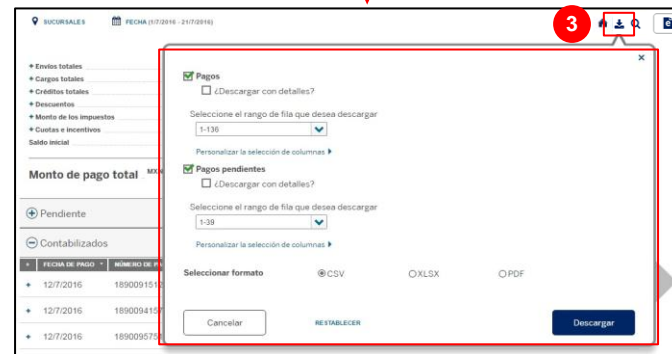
SUCURSALES FECHA (1/7/2016 - 21/7/2016)

3

+ Envíos totales
+ Cargos totales
+ Créditos totales
+ Descuentos
+ Monto de los impuestos
+ Cuotas e incentivos
Saldo inicial

Monto de pago total MX

+ Pendiente

− Contabilizados

| FECHA DE PAGO | NÚMERO DE P |
|---|---|
| 12/7/2016 | 189009151 |
| 12/7/2016 | 189009415 |
| 12/7/2016 | 189009575 |

×

Pagos
¿Descargar con detalles?

Seleccione el rango de fila que desea descargar
1-136

Personalizar la selección de columnas

Pagos pendientes
¿Descargar con detalles?

Seleccione el rango de fila que desea descargar
1-39

Personalizar la selección de columnas

Seleccionar formato CSV XLSX PDF

Cancelar RESTABLECER Descargar